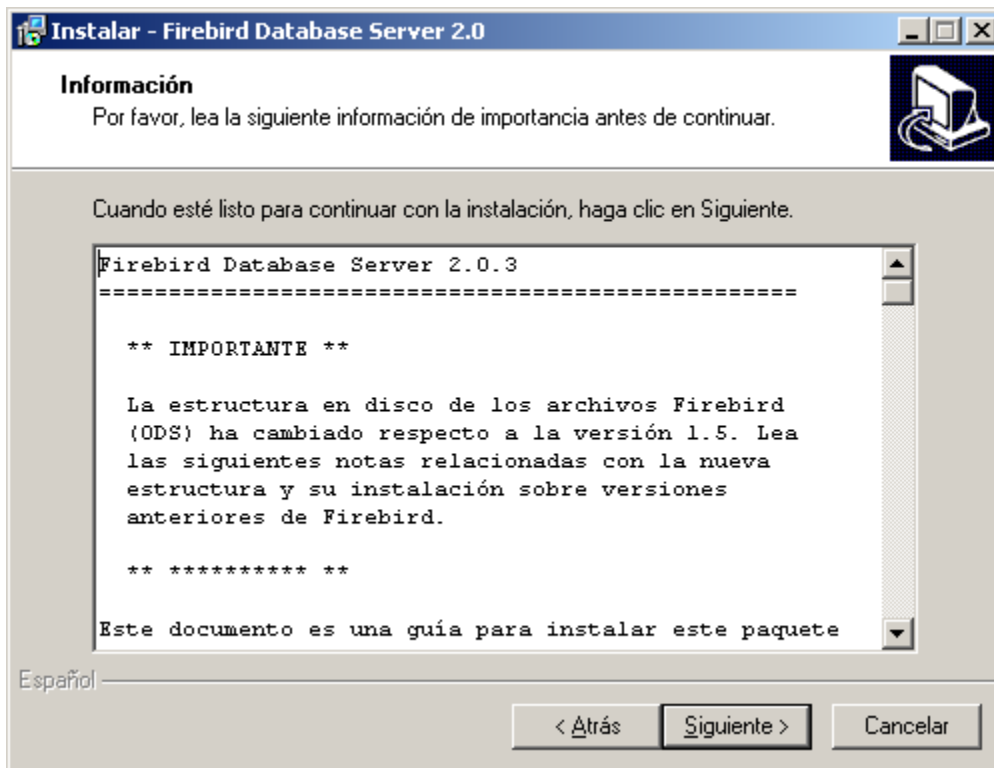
Instalar - Firebird Database Server 2.0

Información
Por favor, lea la siguiente información de importancia antes de continuar.

Cuando esté listo para continuar con la instalación, haga clic en Siguiente.

Firebird Database Server 2.0.3
==================================================

** IMPORTANTE **

La estructura en disco de los archivos Firebird (ODS) ha cambiado respecto a la versión 1.5. Lea las siguientes notas relacionadas con la nueva estructura y su instalación sobre versiones anteriores de Firebird.

** ********** **

Este documento es una guía para instalar este paquete

Español

< Atrás
Siguiente >
Cancelar